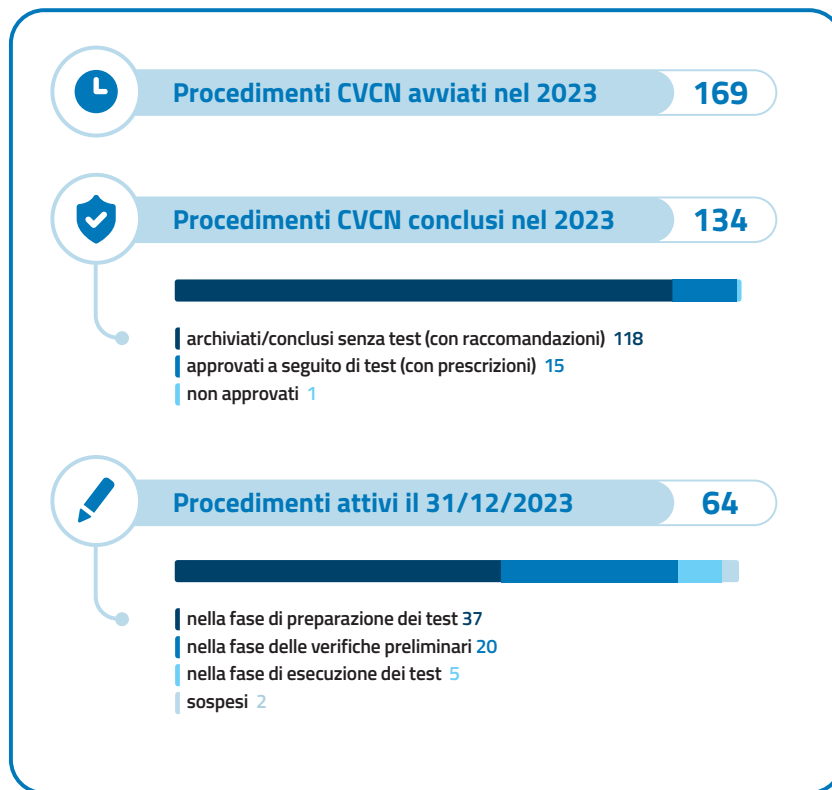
Procedimenti CVCN avviati nel 2023 169

Procedimenti CVCN conclusi nel 2023 134

archiviati/conclusi senza test (con raccomandazioni) 118
approvati a seguito di test (con prescrizioni) 15
non approvati 1

Procedimenti attivi il 31/12/2023 64

nella fase di preparazione dei test 37
nella fase delle verifiche preliminari 20
nella fase di esecuzione dei test 5
sospesi 2